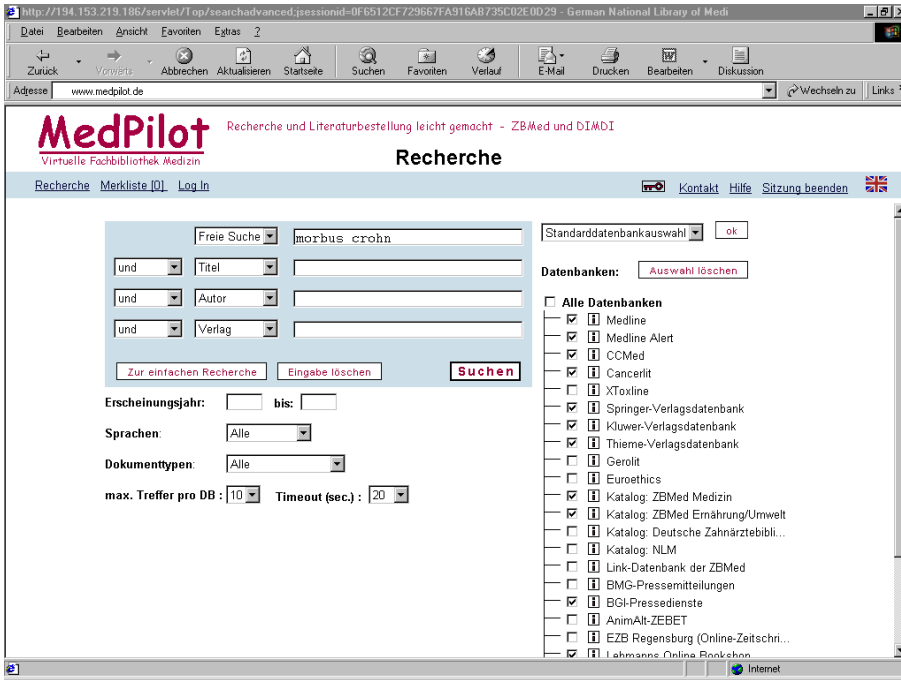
http://194.153.219.186/servlet/Top/searchadvanced;jsessionid=0F6512CF729667FA916AB735C02E0D29 - German National Library of Medi

Datei Bearbeiten Ansicht Favoriten Extras ?

Zurück Vorwärts Abbrechen Aktualisieren Startseite Suchen Favoriten Verlauf E-Mail Drucken Bearbeiten Diskussion

Adresse www.medpilot.de Wechseln zu Links

MedPilot
Virtuelle Fachbibliothek Medizin

Recherche und Literaturbestellung leicht gemacht - ZBMed und DIMDI

Recherche

Recherche Merkliste [0] Log In

Kontakt Hilfe Sitzung beenden

Freie Suche morbus crohn
und Titel
und Autor
und Verlag

Zur einfachen Recherche Eingabe löschen Suchen

Erscheinungsjahr: bis:

Sprachen: Alle

Dokumenttypen: Alle

max. Treffer pro DB : 10 Timeout (sec.) : 20

Standarddatenbankauswahl ok

Datenbanken: Auswahl löschen

Alle Datenbanken
Medline
Medline Alert
CCMed
Cancerlit
XToxline
Springer-Verlagsdatenbank
Kluwer-Verlagsdatenbank
Thieme-Verlagsdatenbank
Gerolit
Euroethics
Katalog: ZBMed Medizin
Katalog: ZBMed Ernährung/Umwelt
Katalog: Deutsche Zahnärztebibli...
Katalog: NLM
Link-Datenbank der ZBMed
BMG-Pressemitteilungen
BGI-Pressedienste
AnimAlt-ZEBET
EZB Regensburg (Online-Zeitschri...
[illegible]

Internet